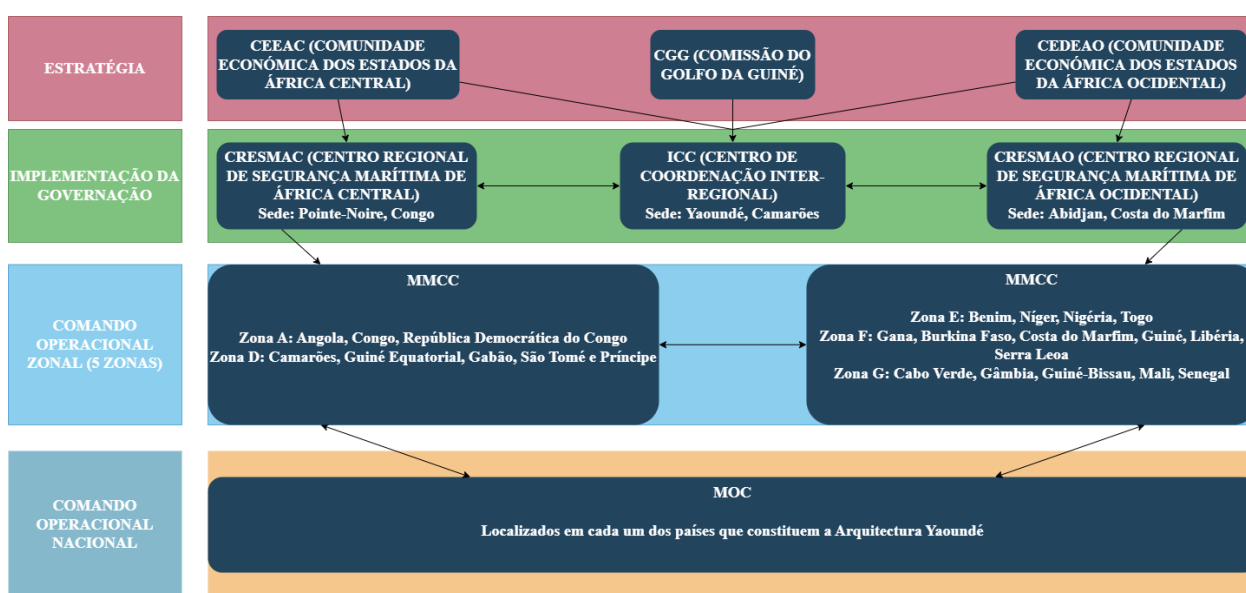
ESTRATÉGIA

CEEAC (COMUNIDADE ECONÓMICA DOS ESTADOS DA ÁFRICA CENTRAL)

CGG (COMISSÃO DO GOLFO DA GUINÉ)

CEDEAO (COMUNIDADE ECONÓMICA DOS ESTADOS DA ÁFRICA OCIDENTAL)

IMPLEMENTAÇÃO DA GOVERNAÇÃO

CRESMAC (CENTRO REGIONAL DE SEGURANÇA MARÍTIMA DE ÁFRICA CENTRAL)
Sede: Pointe-Noire, Congo

ICC (CENTRO DE COORDENAÇÃO INTER-REGIONAL)
Sede: Yaoundé, Camarões

CRESMAO (CENTRO REGIONAL DE SEGURANÇA MARÍTIMA DE ÁFRICA OCIDENTAL)
Sede: Abidjan, Costa do Marfim

COMANDO OPERACIONAL ZONAL (5 ZONAS)

MMCC

Zona A: Angola, Congo, República Democrática do Congo
Zona D: Camarões, Guiné Equatorial, Gabão, São Tomé e Príncipe

MMCC

Zona E: Benim, Níger, Nigéria, Togo
Zona F: Gana, Burkina Faso, Costa do Marfim, Guiné, Libéria, Serra Leoa
Zona G: Cabo Verde, Gâmbia, Guiné-Bissau, Mali, Senegal

COMANDO OPERACIONAL NACIONAL

MOC

Localizados em cada um dos países que constituem a Arquitectura Yaoundé